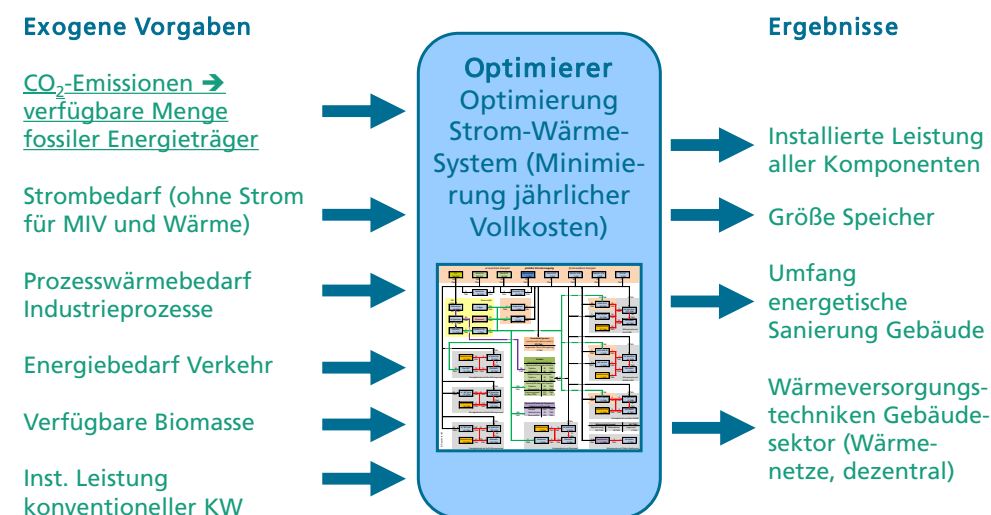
Exogene Vorgaben

$CO_2$-Emissionen ➔ verfügbare Menge fossiler Energieträger

Strombedarf (ohne Strom für MIV und Wärme)

Prozesswärmebedarf Industrieprozesse

Energiebedarf Verkehr

Verfügbare Biomasse

Inst. Leistung konventioneller KW

Optimierer
Optimierung Strom-Wärme-System (Minimierung jährlicher Vollkosten)

Ergebnisse

Installierte Leistung aller Komponenten

Größe Speicher

Umfang energetische Sanierung Gebäude

Wärmeversorgungstechniken Gebäudesektor (Wärmenetze, dezentral)